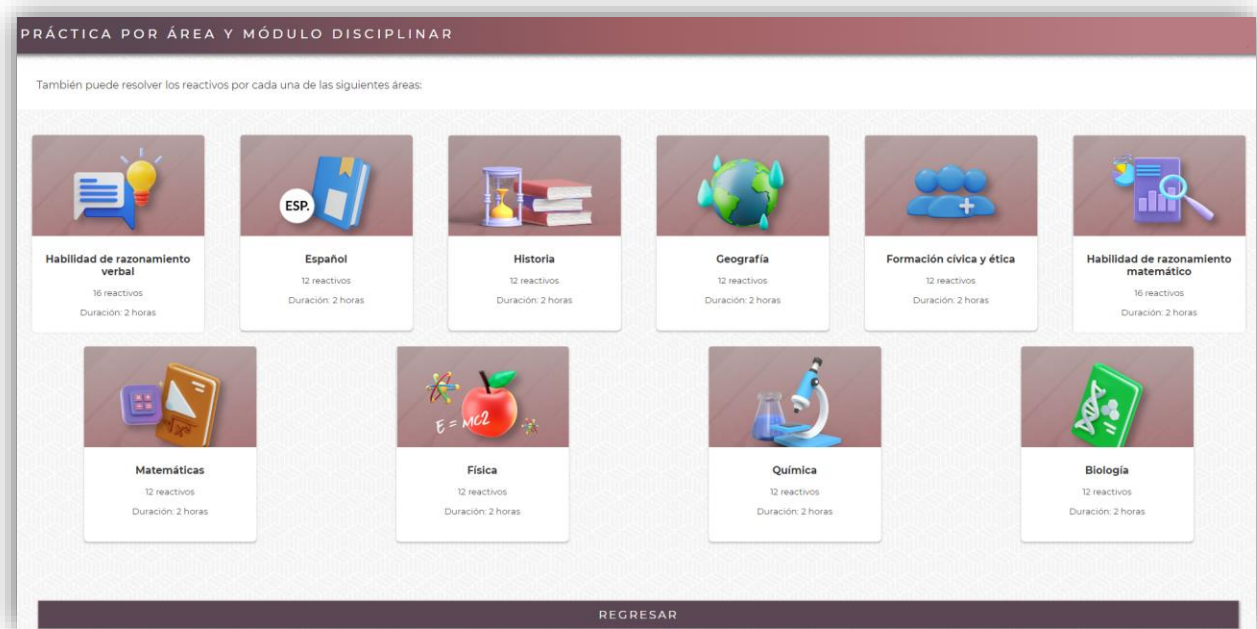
PRÁCTICA POR ÁREA Y MÓDULO DISCIPLINAR

También puede resolver los reactivos por cada una de las siguientes áreas:

Habilidad de razonamiento verbal
16 reactivos
Duración: 2 horas

ESP.
Español
12 reactivos
Duración: 2 horas

Historia
12 reactivos
Duración: 2 horas

Geografía
12 reactivos
Duración: 2 horas

Formación cívica y ética
12 reactivos
Duración: 2 horas

Habilidad de razonamiento matemático
16 reactivos
Duración: 2 horas

Matemáticas
12 reactivos
Duración: 2 horas

$E = MC2$
Física
12 reactivos
Duración: 2 horas

Química
12 reactivos
Duración: 2 horas

Biología
12 reactivos
Duración: 2 horas

REGRESAR